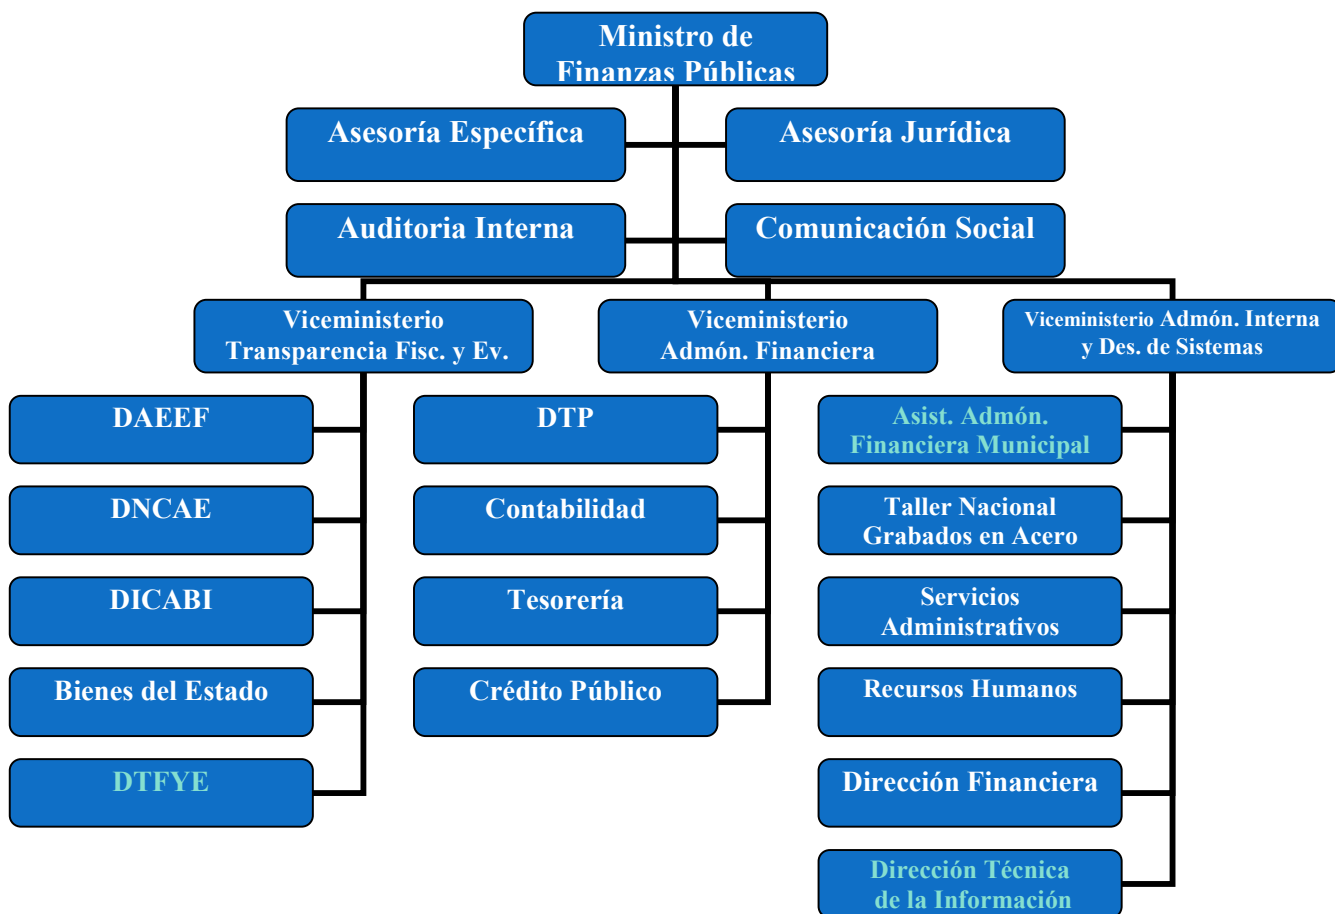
Ministro de Finanzas Públicas

Asesoría Específica

Asesoría Jurídica

Auditoria Interna

Comunicación Social

Viceministerio Transparencia Fisc. y Ev.

Viceministerio Admón. Financiera

Viceministerio Admón. Interna y Des. de Sistemas

DAEEF

DNCAE

DICABI

Bienes del Estado

DTFYE

DTP

Contabilidad

Tesorería

Crédito Público

Asist. Admón. Financiera Municipal

Taller Nacional Grabados en Acero

Servicios Administrativos

Recursos Humanos

Dirección Financiera

Dirección Técnica de la Información